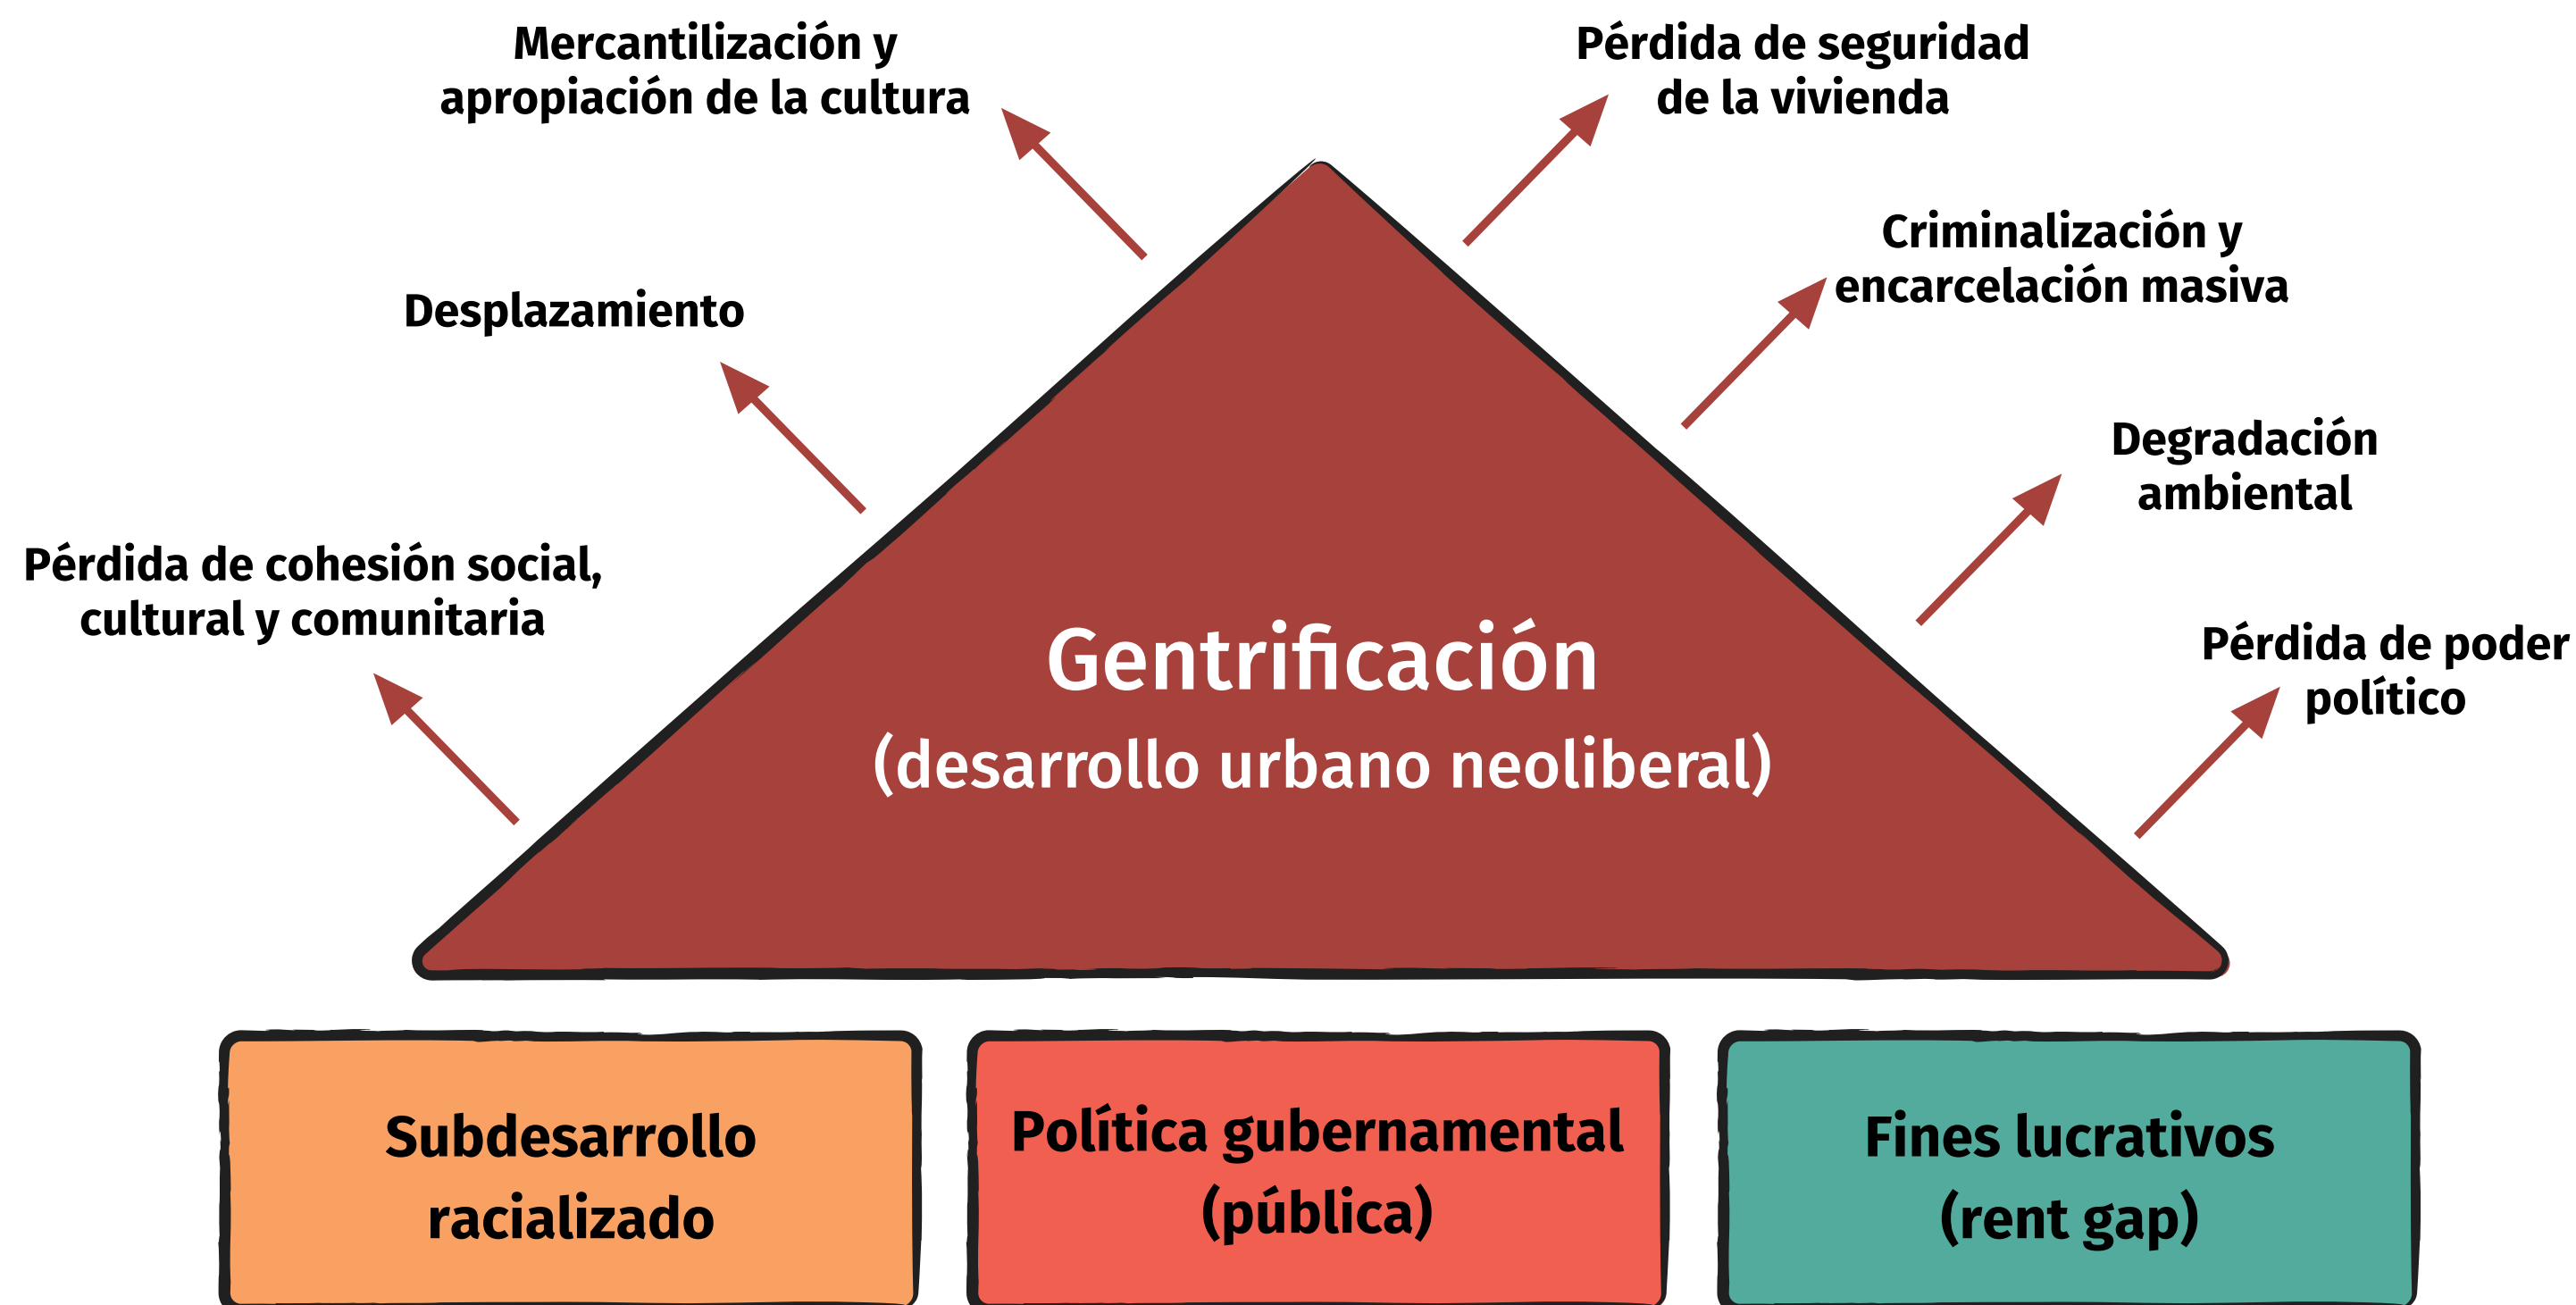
Mercantilización y apropiación de la cultura

Pérdida de seguridad de la vivienda

Desplazamiento

Criminalización y encarcelación masiva

Degradación ambiental

Pérdida de cohesión social, cultural y comunitaria

Pérdida de poder político

Gentrificación
(desarrollo urbano neoliberal)

Subdesarrollo racializado

Política gubernamental (pública)

Fines lucrativos (rent gap)